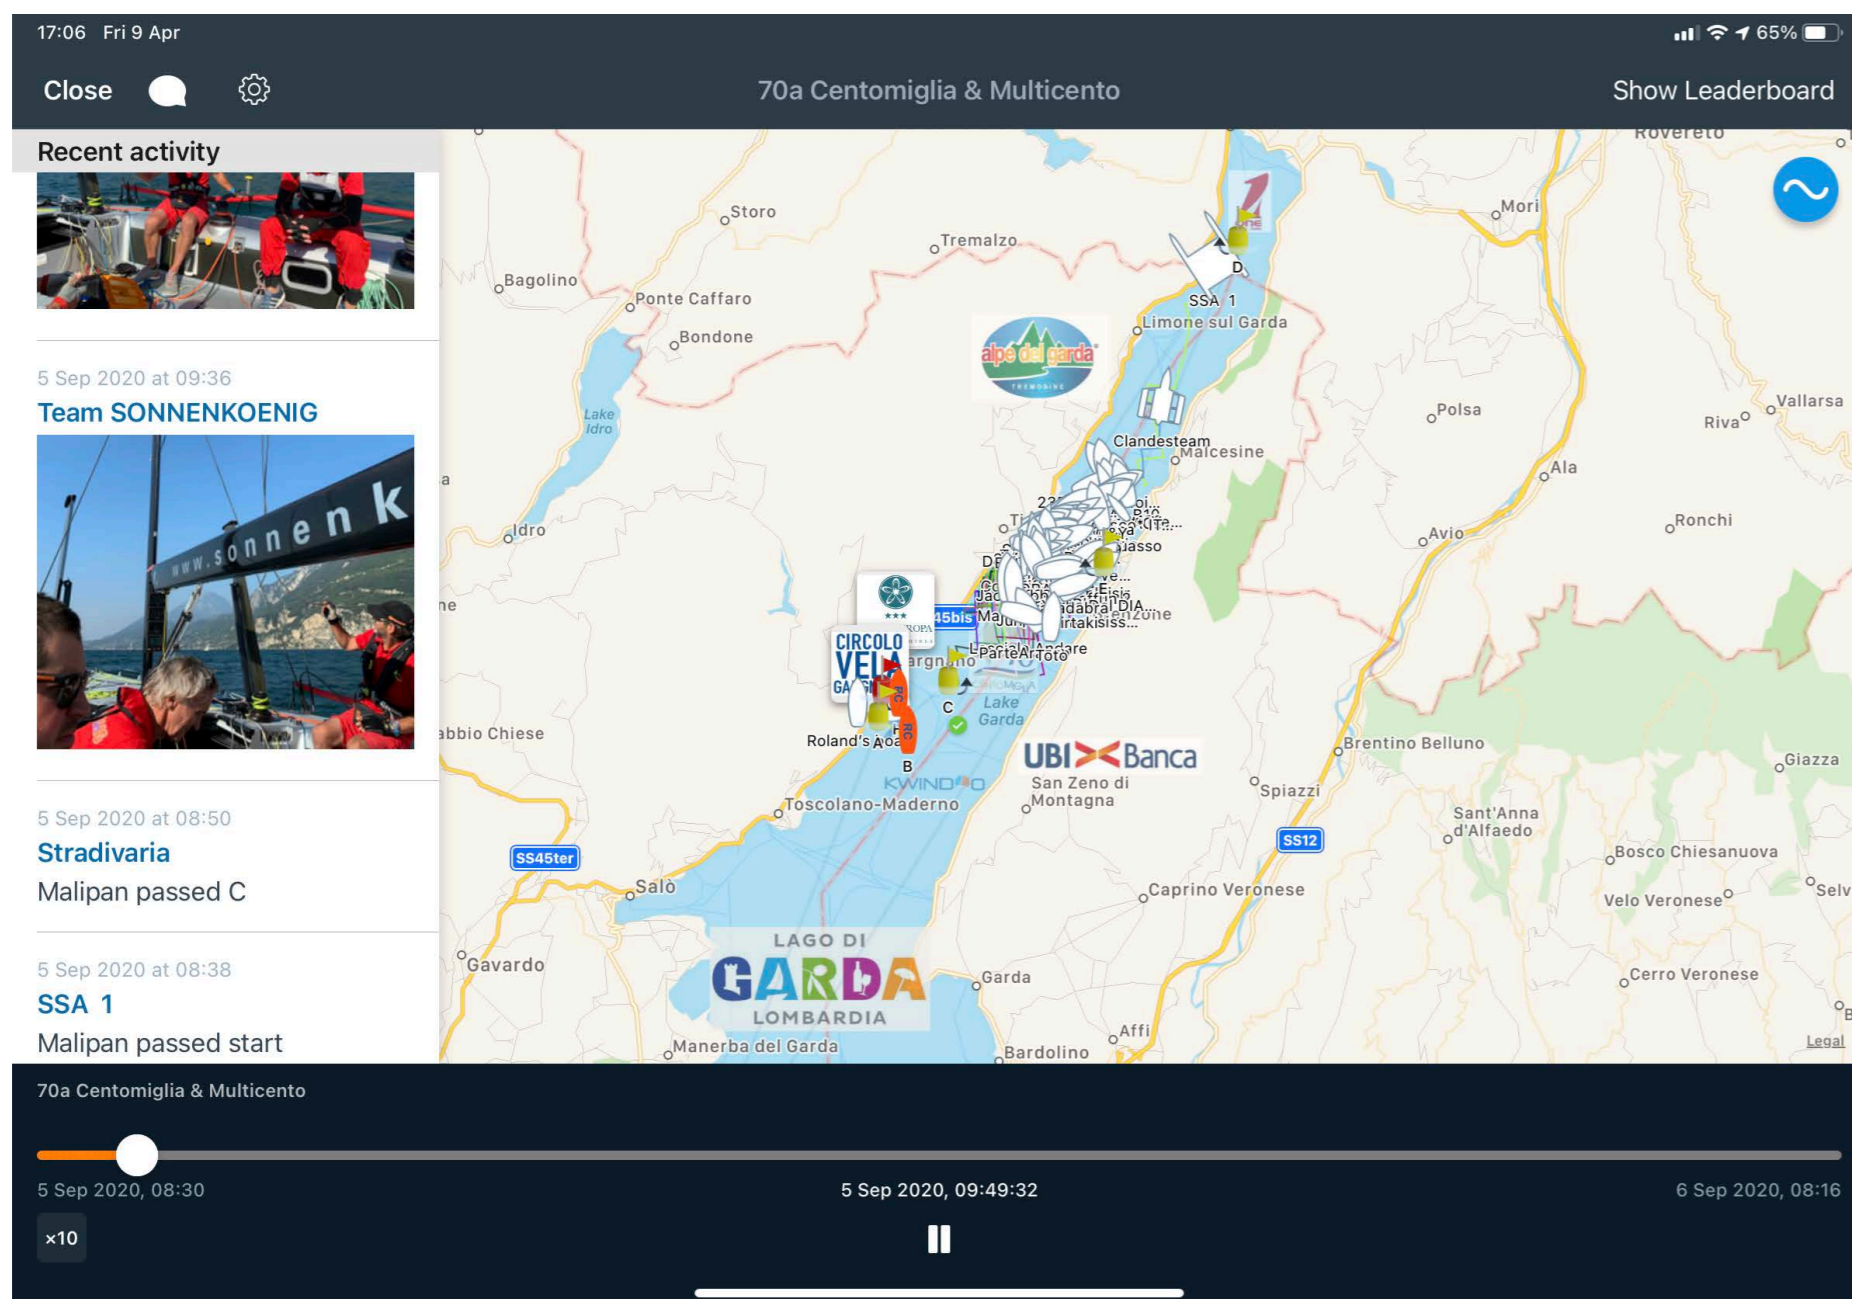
17:06 Fri 9 Apr

65%

Close

70a Centomiglia & Multicento

Show Leaderboard

Recent activity

5 Sep 2020 at 09:36
Team SONNENKOENIG

www.sonnenk

5 Sep 2020 at 08:50
Stradivaria
Malipan passed C

5 Sep 2020 at 08:38
SSA 1
Malipan passed start

Rovereto
Storo
Tremalzo
Mori
Bagolino
Ponte Caffaro
Bondone
SSA 1
D
Limone sul Garda
alpe del garda
Lake Idro
Polsa
Vallarsa
Riva
Clandesteam
Malcesine
Ala
Idro
Ronchi
Avio
45bis
CIRCOLO VELA
C
B
Roland's
Lake Garda
UBI Banca
abbio Chiese
Brentino Belluno
Giazza
San Zeno di Montagna
Spiazzi
KWIND
Toscolano-Maderno
Sant'Anna d'Alfaedo
SS12
SS45ter
Bosco Chiesanuova
Salò
Caprino Veronese
Velo Veronese
Selv
LAGO DI
GARDA
LOMBARDIA
Gavardo
Garda
Cerro Veronese
Affi
Manerba del Garda
Bardolino
Legal

70a Centomiglia & Multicento

5 Sep 2020, 08:30
5 Sep 2020, 09:49:32
6 Sep 2020, 08:16
×10